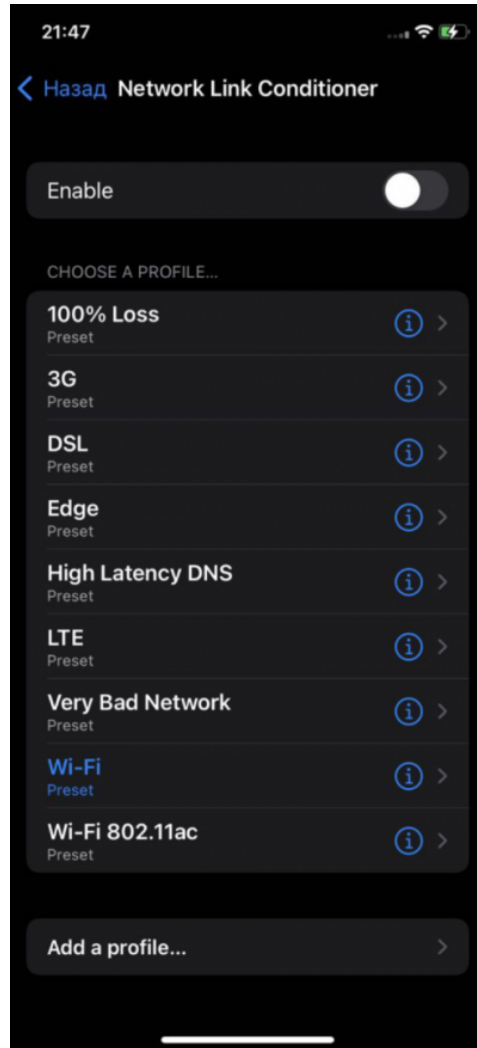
21:47

Назад Network Link Conditioner

Enable

CHOOSE A PROFILE...

100% Loss
Preset

3G
Preset

DSL
Preset

Edge
Preset

High Latency DNS
Preset

LTE
Preset

Very Bad Network
Preset

Wi-Fi
Preset

Wi-Fi 802.11ac
Preset

Add a profile...